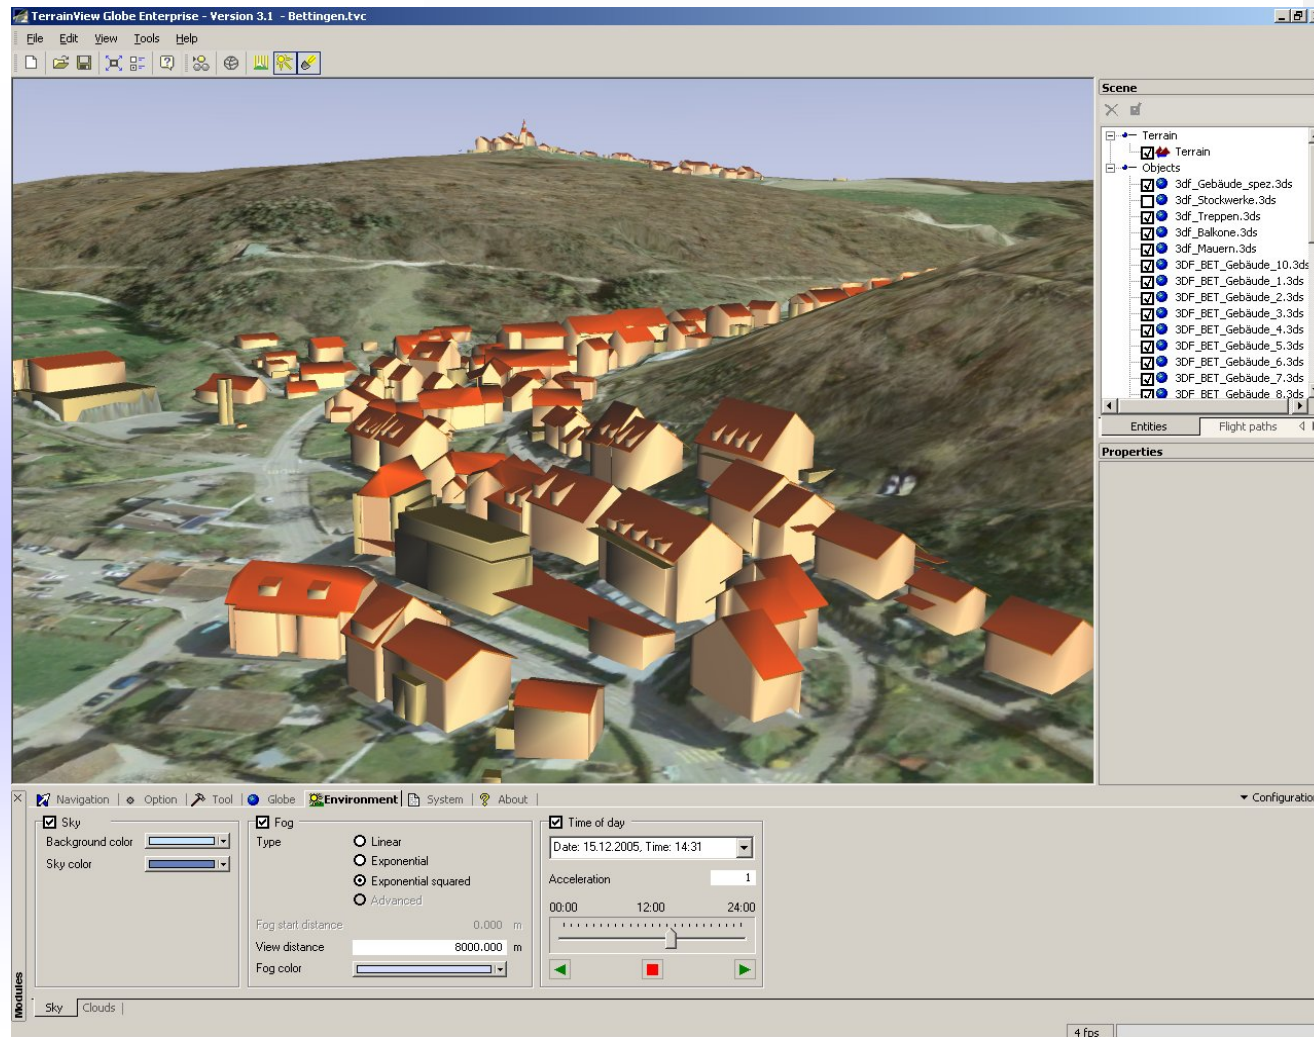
TerrainView Globe Enterprise - Version 3.1 - Bettingen.tvc

File Edit View Tools Help

Scene

Terrain
Terrain
Objects
3df_Gebäude_spez.3ds
3df_Stockwerke.3ds
3df_Treppen.3ds
3df_Balkone.3ds
3df_Mauern.3ds
3DF_BET_Gebäude_10.3ds
3DF_BET_Gebäude_1.3ds
3DF_BET_Gebäude_2.3ds
3DF_BET_Gebäude_3.3ds
3DF_BET_Gebäude_4.3ds
3DF_BET_Gebäude_5.3ds
3DF_BET_Gebäude_6.3ds
3DF_BET_Gebäude_7.3ds
3DF_BET_Gebäude_8.3ds

Entities | Flight paths

Properties

Navigation | Option | Tool | Globe | Environment | System | About

Configuration

Sky
Background color
Sky color

Fog
Type
Linear
Exponential
Exponential squared
Advanced
Fog start distance 0.000 m
View distance 8000.000 m
Fog color

Time of day
Date: 15.12.2005, Time: 14:31
Acceleration 1
00:00 12:00 24:00

Modules

Sky | Clouds |

4 fps